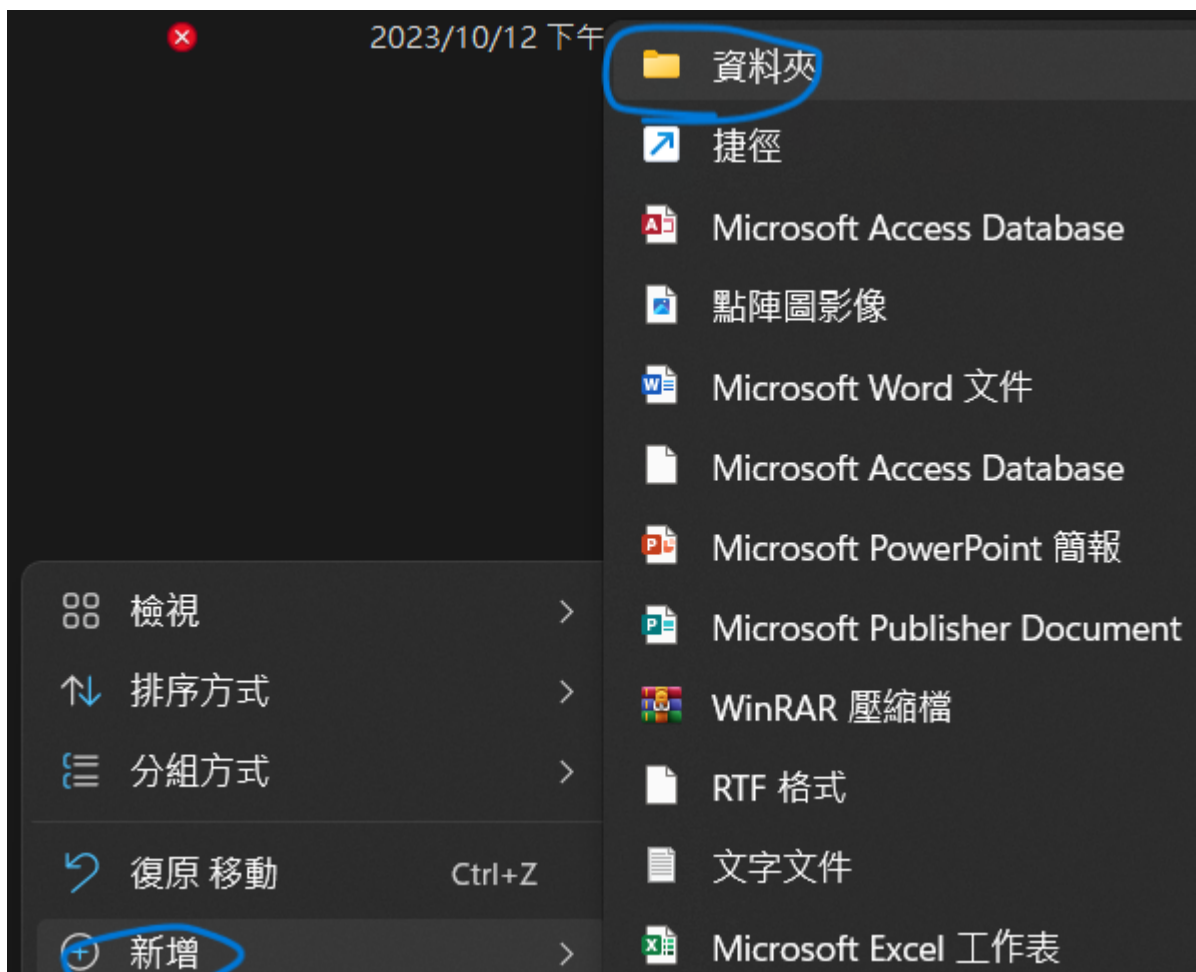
2023/10/12 下午

資料夾
捷徑
Microsoft Access Database
點陣圖影像
Microsoft Word 文件
Microsoft Access Database
Microsoft PowerPoint 簡報
Microsoft Publisher Document
WinRAR 壓縮檔
RTF 格式
文字文件
Microsoft Excel 工作表

檢視
排序方式
分組方式
復原 移動 Ctrl+Z
新增